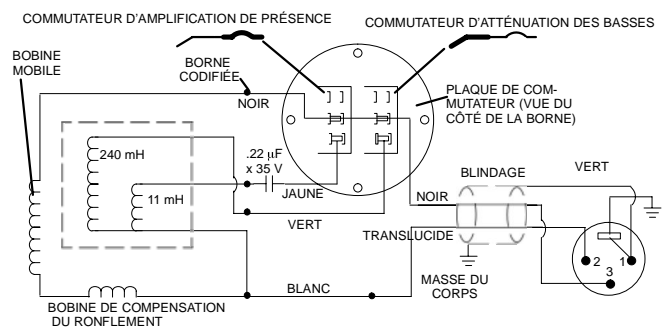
COMMUTATEUR D'AMPLIFICATION DE PRÉSENCE

COMMUTATEUR D'ATTÉNUATION DES BASSES

BOBINE MOBILE

BORNE CODIFIÉE

NOIR

PLAQUE DE COMMUTATEUR (VUE DU CÔTÉ DE LA BORNE)

240 mH

.22 $\mu$F x 35 V

11 mH

JAUNE

VERT

NOIR

BLINDAGE

VERT

TRANSLUCIDE

MASSE DU CORPS

2

1

3

BLANC

BOBINE DE COMPENSATION DU RONFLEMENT